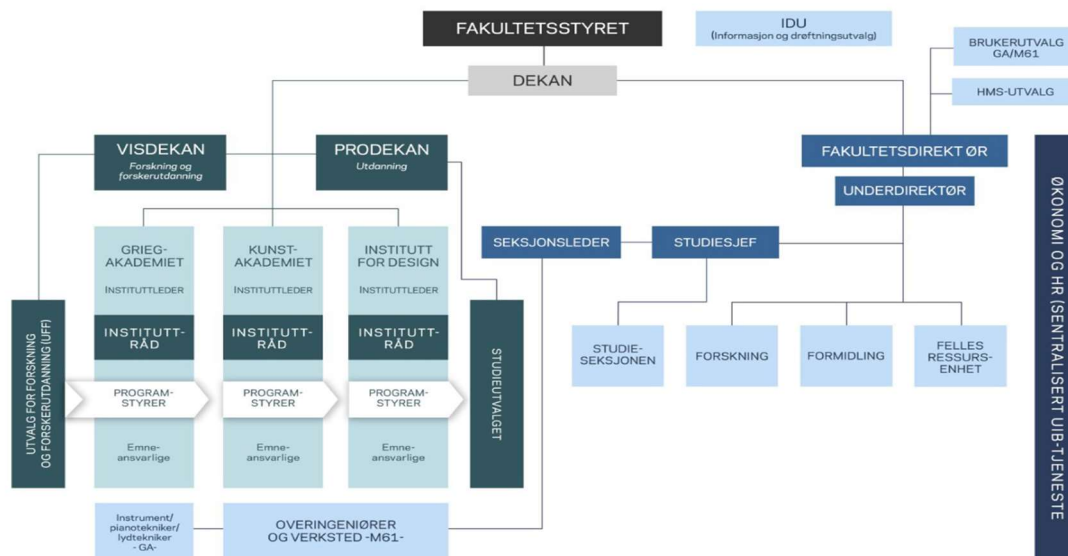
FAKULTETSSTYRET

IDU
(Informasjon og drøftningsutvalg)

DEKAN

BRUKERUTVALG
GA/M61

HMS-UTVALG

VISDEKAN
Forskning og forskerutdanning

PRODEKAN
Utdanning

FAKULTETSDIREKTØR

UNDERDIREKTØR

ØKONOMI OG HR (SENTRALISERT UIB-TJENESTE

GRIEG-AKADEMIET
INSTITUTTLEDER
INSTITUTT-RÅD
PROGRAM-STYRER
Emne-ansvarlige

KUNST-AKADEMIET
INSTITUTTLEDER
INSTITUTT-RÅD
PROGRAM-STYRER
Emne-ansvarlige

INSTITUTT FOR DESIGN
INSTITUTTLEDER
INSTITUTT-RÅD
PROGRAM-STYRER
Emne-ansvarlige

UTVALG FOR FORSKNING OG FORSKERUTDANNING (UFF)

STUDIEUTVALGET

SEKSJONSLEDER

STUDIESJEF

STUDIE-SEKSJONEN

FORSKNING

FORMIDLING

FELLES RESSURS-ENHET

Instrument/
pianotekniker/
lydtekniker
- GA-

OVERINGENIØRER
OG VERKSTED -M61-